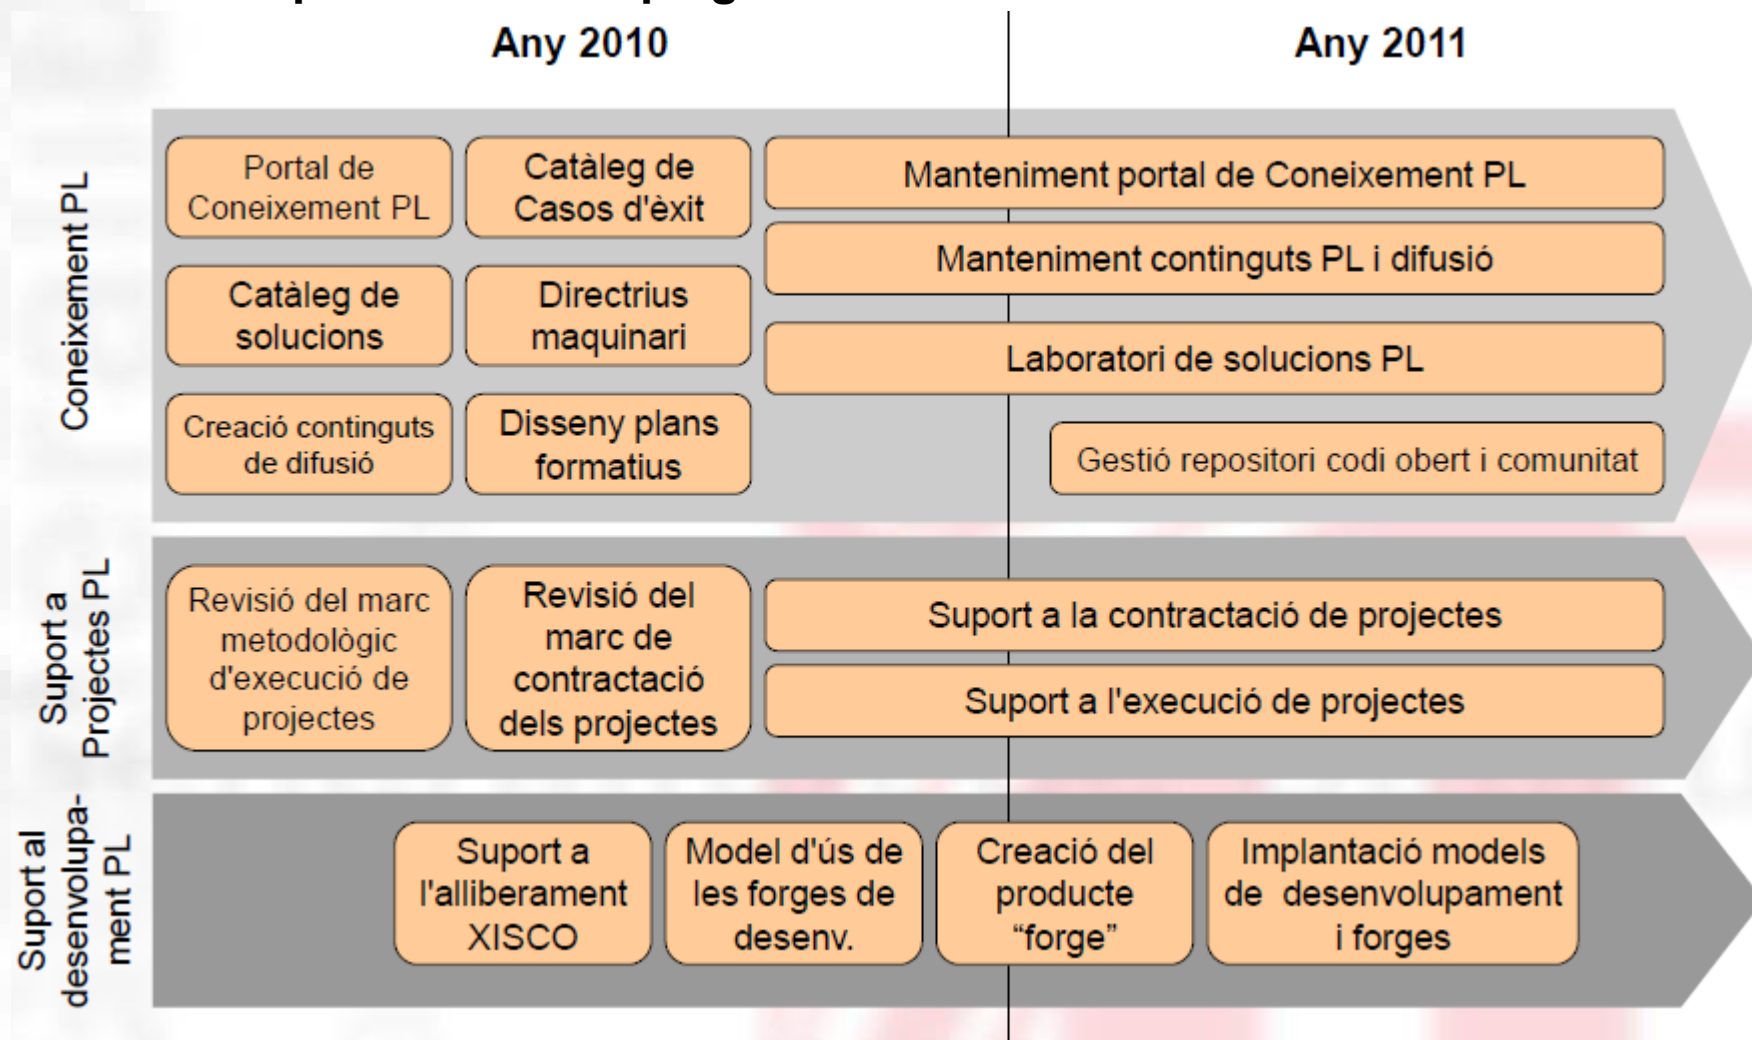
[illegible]

Any 2010

Any 2011

Coneixement PL

Portal de Coneixement PL

Catàleg de Casos d'èxit

Manteniment portal de Coneixement PL

Manteniment continguts PL i difusió

Catàleg de solucions

Directrius maquinari

Laboratori de solucions PL

Creació continguts de difusió

Disseny plans formatius

Gestió repositori codi obert i comunitat

Suport a Projectes PL

Revisió del marc metodològic d'execució de projectes

Revisió del marc de contractació dels projectes

Suport a la contractació de projectes

Suport a l'execució de projectes

Suport al desenvolupament PL

Suport a l'alliberament XISCO

Model d'ús de les forges de desenv.

Creació del producte "forge"

Implantació models de desenvolupament i forges